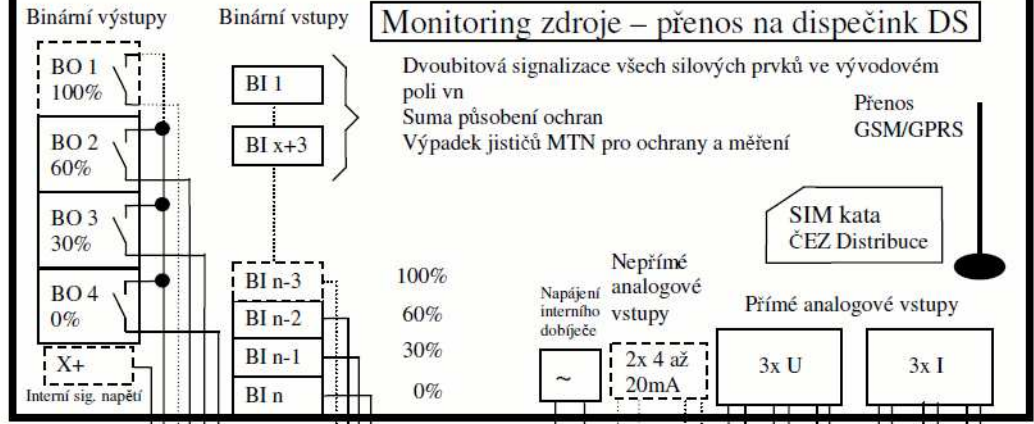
Binární výstupy

Binární vstupy

Monitoring zdroje – přenos na dispečink DS

BO 1 100%

BO 2 60%

BO 3 30%

BO 4 0%

X+

Interní sig. napětí

BI 1

BI x+3

Dvoubitová signalizace všech silových prvků ve vývodovém poli vn
Suma působení ochran
Výpadek jističů MTN pro ochrany a měření

Přenos GSM/GPRS

SIM kata ČEZ Distribuce

BI n-3

BI n-2

BI n-1

BI n

100%

60%

30%

0%

Napájení interního dobíječe

~

Nepřímé analogové vstupy

2x 4 až 20mA

Přímé analogové vstupy

3x U

3x I